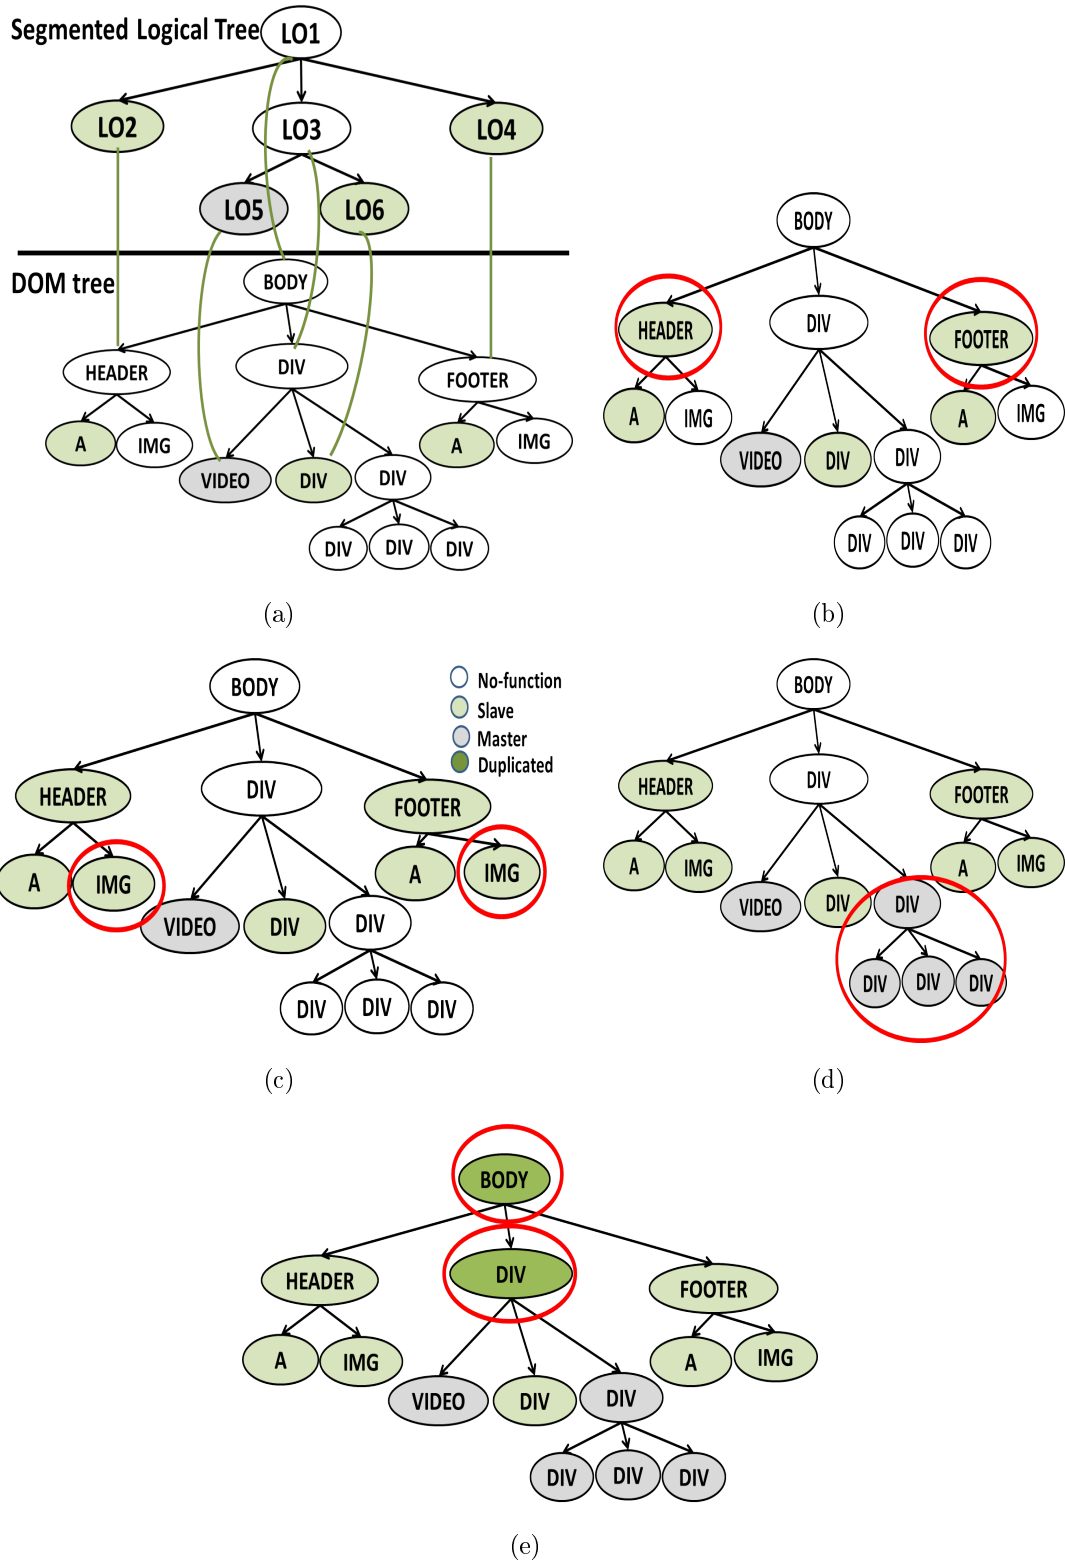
Segmented Logical Tree
LO1
LO2
LO3
LO4
LO5
LO6
DOM tree
BODY
HEADER
DIV
FOOTER
A
IMG
VIDEO
DIV
DIV
A
IMG
DIV
DIV
DIV

(a)

BODY
HEADER
DIV
FOOTER
A
IMG
VIDEO
DIV
DIV
A
IMG
DIV
DIV
DIV

(b)

BODY
No-function
Slave
Master
Duplicated
HEADER
DIV
FOOTER
A
IMG
VIDEO
DIV
DIV
A
IMG
DIV
DIV
DIV

(c)

BODY
HEADER
DIV
FOOTER
A
IMG
VIDEO
DIV
DIV
A
IMG
DIV
DIV
DIV

(d)

BODY
HEADER
DIV
FOOTER
A
IMG
VIDEO
DIV
DIV
A
IMG
DIV
DIV
DIV

(e)